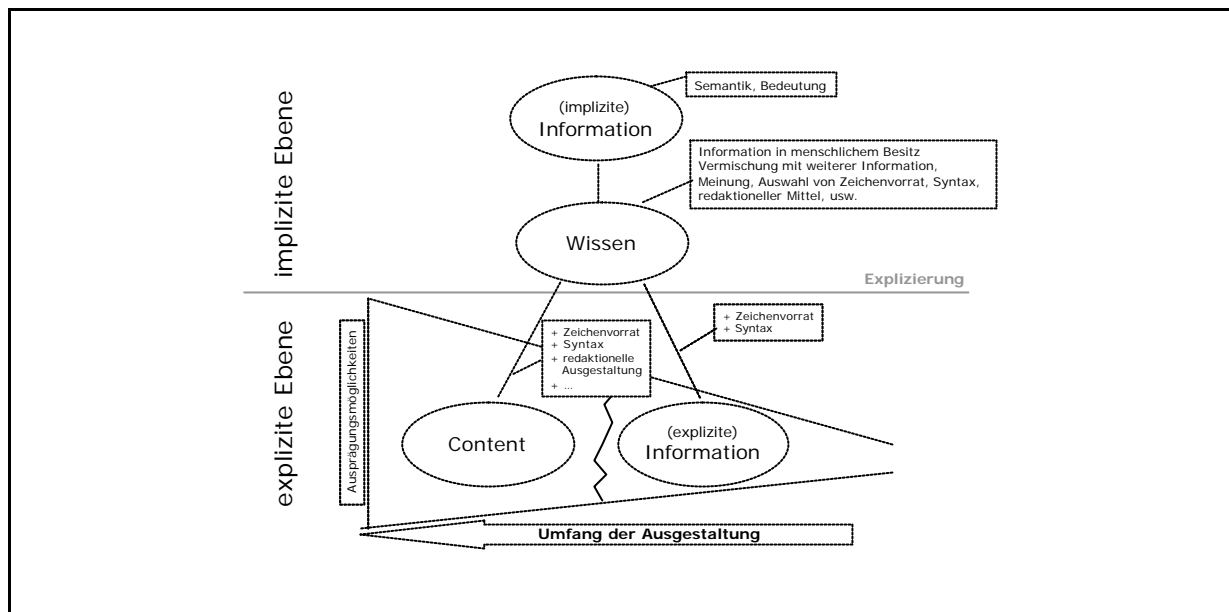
implizite Ebene

(implizite) Information

Semantik, Bedeutung

Information in menschlichem Besitz Vermischung mit weiterer Information, Meinung, Auswahl von Zeichenvorrat, Syntax, redaktioneller Mittel, usw.

Wissen

Explizierung

explizite Ebene

Ausprägungsmöglichkeiten

+ Zeichenvorrat
+ Syntax
+ redaktionelle Ausgestaltung
+ ...

+ Zeichenvorrat
+ Syntax

Content

(explizite) Information

Umfang der Ausgestaltung